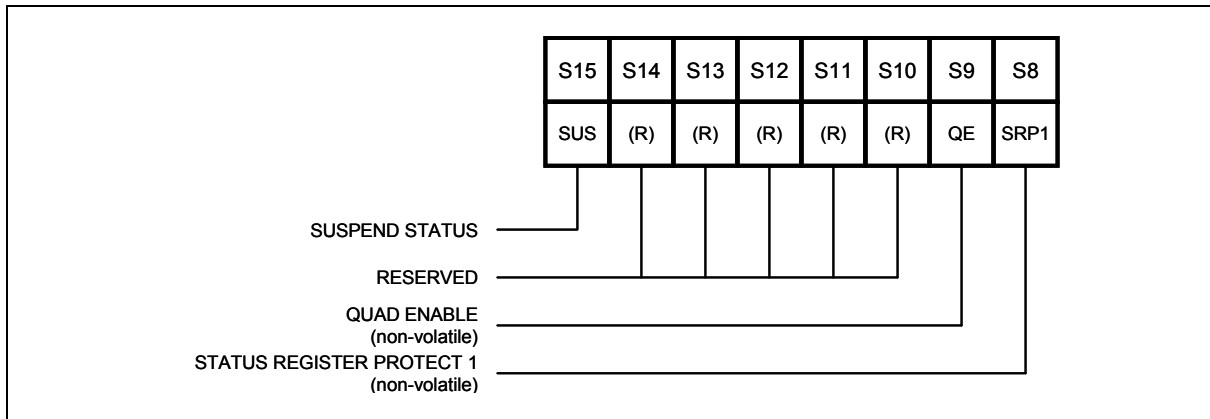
| S15 | S14 | S13 | S12 | S11 | S10 | S9 | S8 |
|---|---|---|---|---|---|---|---|
| SUS | (R) | (R) | (R) | (R) | (R) | QE | SRP1 |

SUSPEND STATUS

RESERVED

QUAD ENABLE
(non-volatile)

STATUS REGISTER PROTECT 1
(non-volatile)